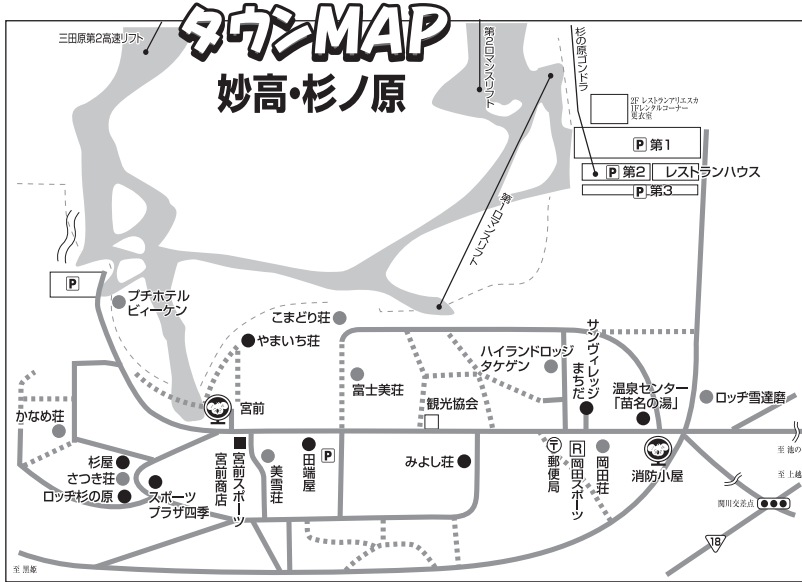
タウンMAP
妙高・杉ノ原

三田原第2高速リフト
第2ロマンスリフト
杉の原ゴンドラ
2F レストランアリエスカ
1F レンタルコーナー
更衣室
P 第1
P 第2
レストランハウス
P 第3
第1ロマンスリフト
P
プチホテル ビィーケン
こまどり荘
やまいち荘
宮前
富士美荘
ハイランドロッジ タケゲン
サンヴィレッジ まちだ
温泉センター「苗名の湯」
ロッヂ雪達磨
かなめ荘
観光協会
杉屋
さつき荘
ロッヂ杉の原
スポーツプラザ四季
宮前スポーツ
宮前商店
美雪荘
田端屋
P
みよし荘
〒 郵便局
R 岡田スポーツ
岡田荘
消防小屋
至 池の平
至 上越
関川交差点
18
至 黒姫